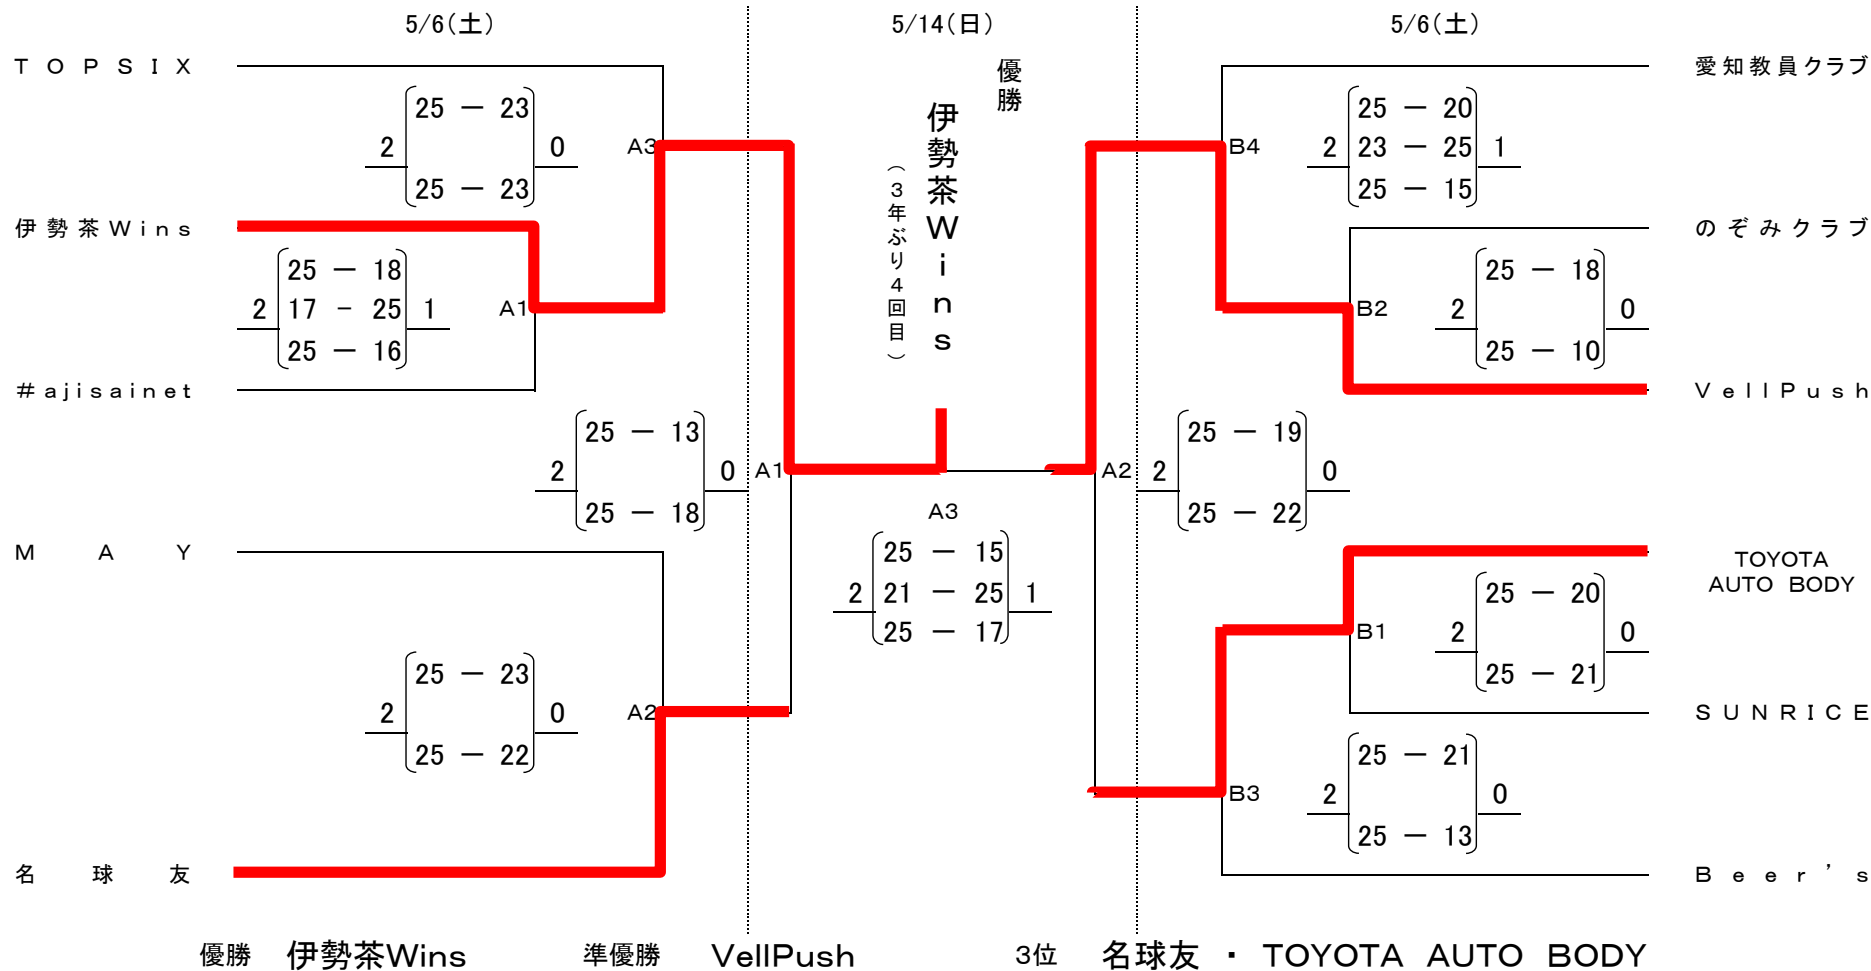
5/6(土)

5/14(日)

5/6(土)

TOPSIX

伊勢茶Wins

#ajisainet

MAY

名球友

愛知教員クラブ

のぞみクラブ

VellPush

TOYOTA AUTO BODY

SUNRICE

Beer's

優勝

伊勢茶Wins

(3年ぶり4回目)

A3 2 25 — 23 25 — 23 0

A1 2 25 — 18 17 – 25 25 — 16 1

A1 2 25 — 13 25 — 18 0

A2 2 25 — 23 25 — 22 0

A3 2 25 — 15 21 — 25 25 — 17 1

B4 2 25 — 20 23 — 25 25 — 15 1

B2 2 25 — 18 25 — 10 0

A2 2 25 — 19 25 — 22 0

B1 2 25 — 20 25 — 21 0

B3 2 25 — 21 25 — 13 0

優勝 伊勢茶Wins 準優勝 VellPush 3位 名球友 ・ TOYOTA AUTO BODY